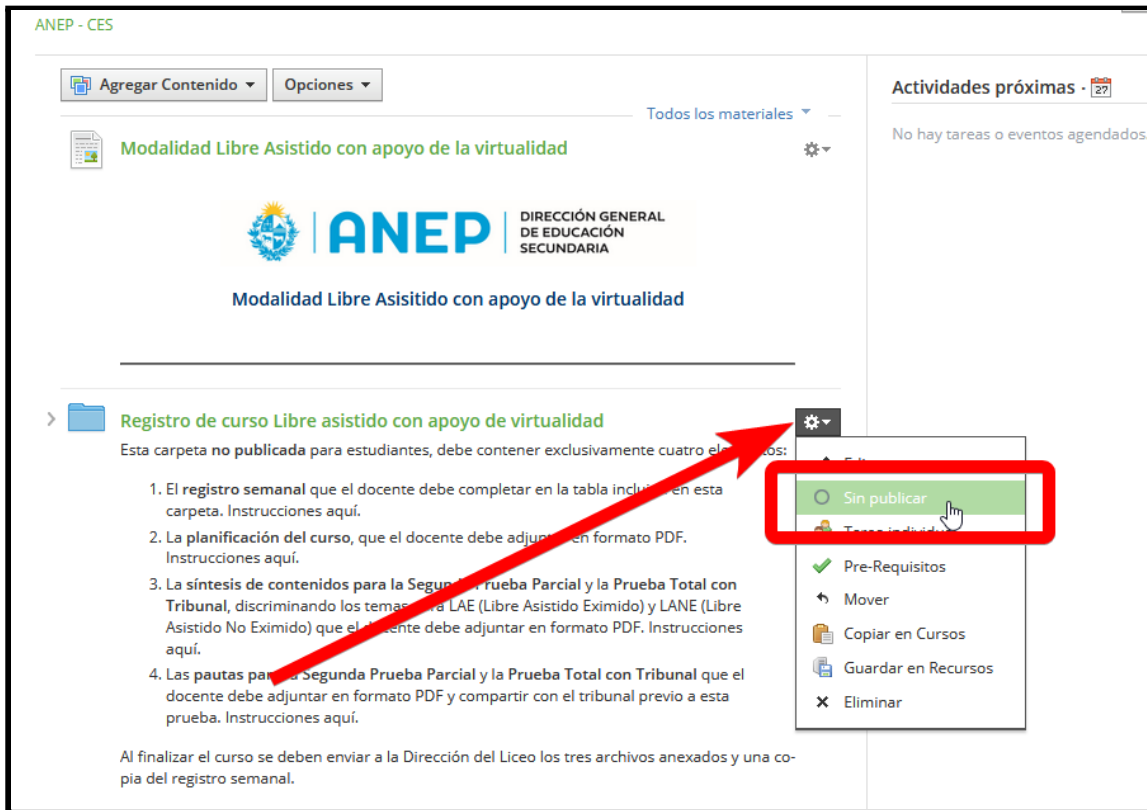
ANEP - CES

Agregar Contenido ▾ Opciones ▾

Todos los materiales ▾

Modalidad Libre Asistido con apoyo de la virtualidad

ANEP DIRECCIÓN GENERAL DE EDUCACIÓN SECUNDARIA

Modalidad Libre Asisitido con apoyo de la virtualidad

Registro de curso Libre asistido con apoyo de virtualidad

Esta carpeta no publicada para estudiantes, debe contener exclusivamente cuatro el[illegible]:

1. El registro semanal que el docente debe completar en la tabla inclu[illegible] en esta carpeta. Instrucciones aquí.
2. La planificación del curso, que el docente debe adju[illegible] en formato PDF. Instrucciones aquí.
3. La síntesis de contenidos para la Segun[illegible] Prueba Parcial y la Prueba Total con Tribunal, discriminando los temas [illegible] LAE (Libre Asistido Eximido) y LANE (Libre Asistido No Eximido) que el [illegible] debe adjuntar en formato PDF. Instrucciones aquí.
4. Las pautas par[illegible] Segunda Prueba Parcial y la Prueba Total con Tribunal que el docente debe adjuntar en formato PDF y compartir con el tribunal previo a esta prueba. Instrucciones aquí.

Al finalizar el curso se deben enviar a la Dirección del Liceo los tres archivos anexados y una copia del registro semanal.

Edit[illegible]
Sin publicar
Tarea individ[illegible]
Pre-Requisitos
Mover
Copiar en Cursos
Guardar en Recursos
Eliminar

Actividades próximas · 27

No hay tareas o eventos agendados